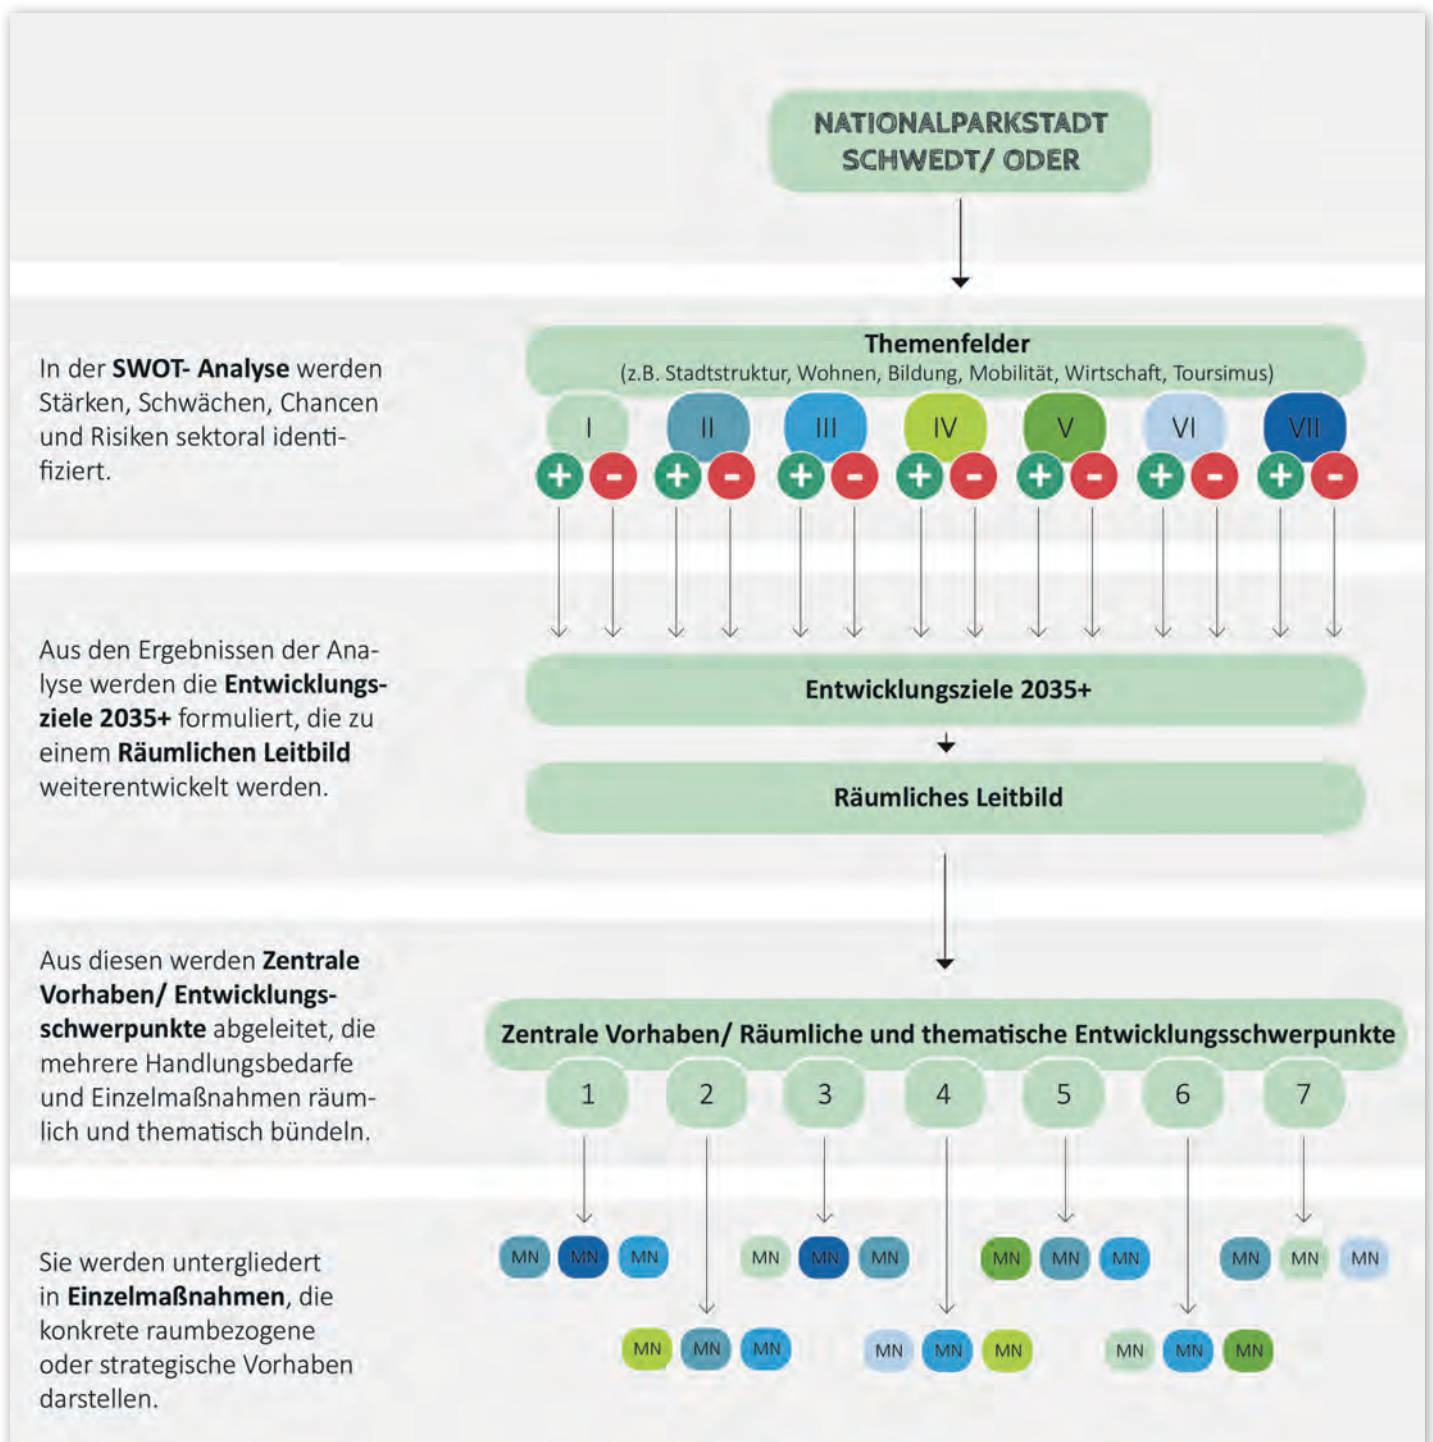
NATIONALPARKSTADT SCHWEDT/ ODER

In der **SWOT- Analyse** werden Stärken, Schwächen, Chancen und Risiken sektoral identifiziert.

Themenfelder
(z.B. Stadtstruktur, Wohnen, Bildung, Mobilität, Wirtschaft, Toursimus)

I II III IV V VI VII

+ - + - + - + - + - + - + -

Aus den Ergebnissen der Analyse werden die **Entwicklungsziele 2035+** formuliert, die zu einem **Räumlichen Leitbild** weiterentwickelt werden.

Entwicklungsziele 2035+

Räumliches Leitbild

Aus diesen werden **Zentrale Vorhaben/ Entwicklungsschwerpunkte** abgeleitet, die mehrere Handlungsbedarfe und Einzelmaßnahmen räumlich und thematisch bündeln.

Zentrale Vorhaben/ Räumliche und thematische Entwicklungsschwerpunkte

1 2 3 4 5 6 7

Sie werden untergliedert in **Einzelmaßnahmen**, die konkrete raumbezogene oder strategische Vorhaben darstellen.

MN MN MN MN MN MN MN MN MN MN MN MN

MN MN MN MN MN MN MN MN MN